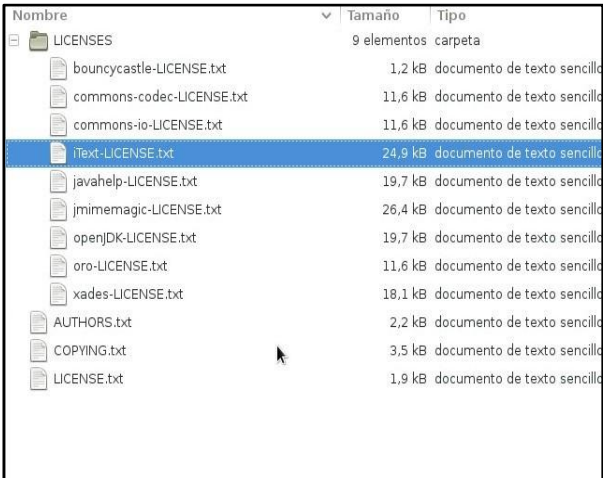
| Nombre | Tamaño | Tipo |
|---|---|---|
| LICENSES | 9 elementos | carpeta |
| bouncycastle-LICENSE.txt | 1,2 kB | documento de texto sencillo |
| commons-codec-LICENSE.txt | 11,6 kB | documento de texto sencillo |
| commons-io-LICENSE.txt | 11,6 kB | documento de texto sencillo |
| iText-LICENSE.txt | 24,9 kB | documento de texto sencillo |
| javahelp-LICENSE.txt | 19,7 kB | documento de texto sencillo |
| jmimemagic-LICENSE.txt | 26,4 kB | documento de texto sencillo |
| openJDK-LICENSE.txt | 19,7 kB | documento de texto sencillo |
| oro-LICENSE.txt | 11,6 kB | documento de texto sencillo |
| xades-LICENSE.txt | 18,1 kB | documento de texto sencillo |
| AUTHORS.txt | 2,2 kB | documento de texto sencillo |
| COPYING.txt | 3,5 kB | documento de texto sencillo |
| LICENSE.txt | 1,9 kB | documento de texto sencillo |